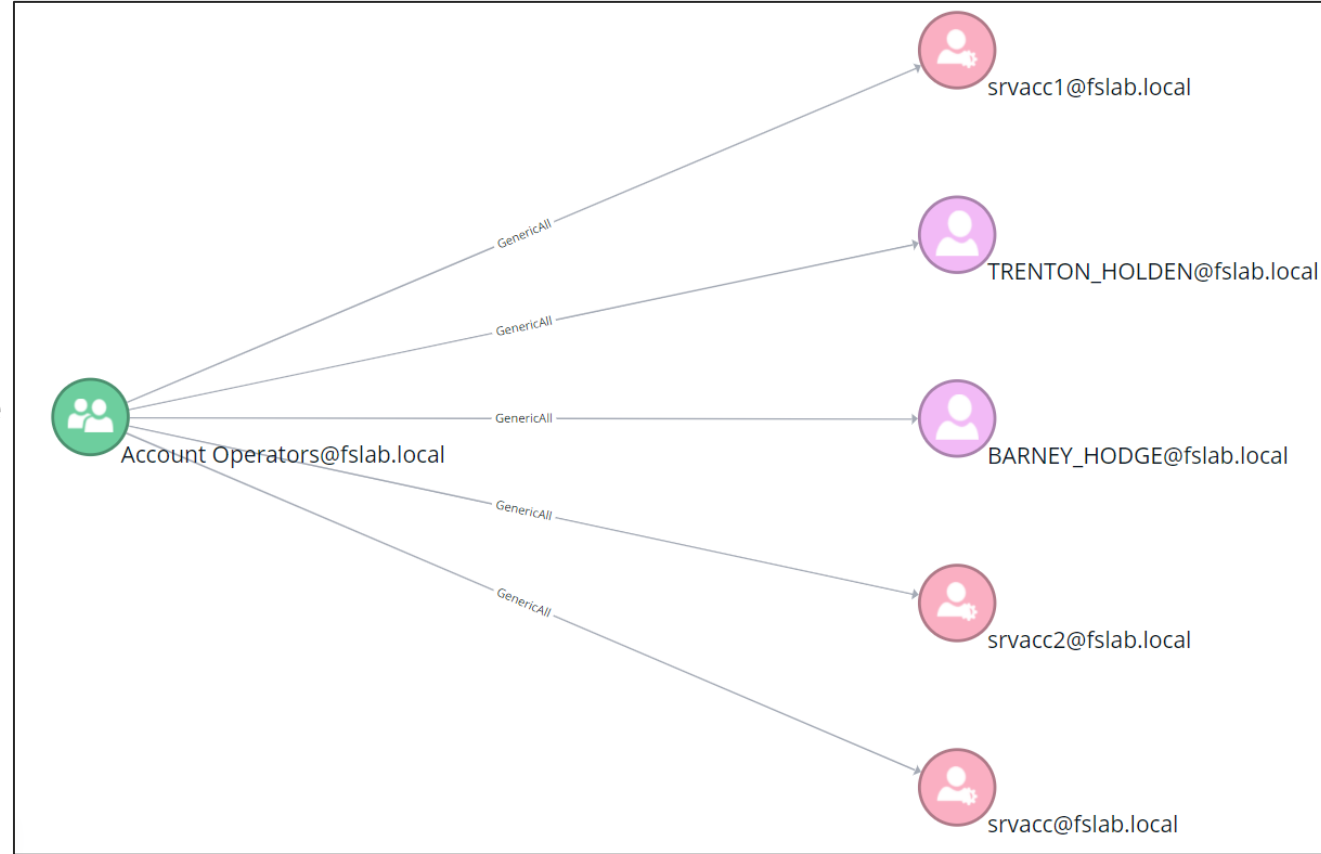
srvacc1@fslab.local

GenericAll

TRENTON_HOLDEN@fslab.local

GenericAll

GenericAll

Account Operators@fslab.local

BARNEY_HODGE@fslab.local

GenericAll

GenericAll

srvacc2@fslab.local

srvacc@fslab.local